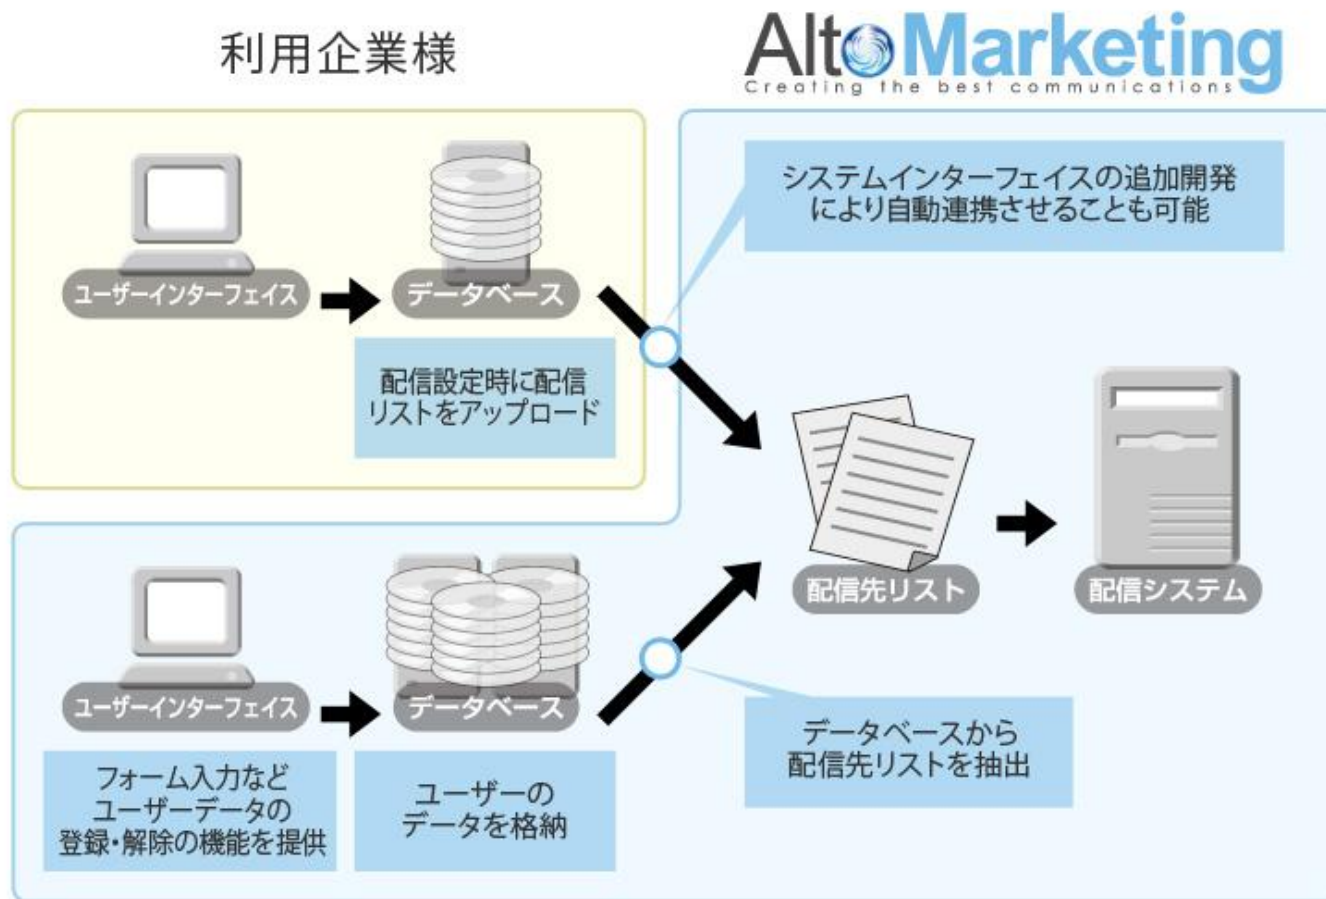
利用企業様

AltoMarketing
Creating the best communications

ユーザーインターフェイス

データベース

配信設定時に配信リストをアップロード

システムインターフェイスの追加開発により自動連携させることも可能

配信先リスト

配信システム

ユーザーインターフェイス

データベース

フォーム入力などユーザーデータの登録・解除の機能を提供

ユーザーのデータを格納

データベースから配信先リストを抽出